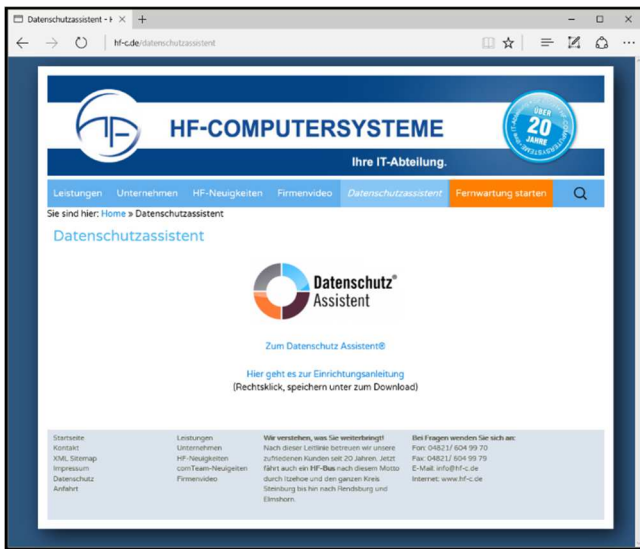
Datenschutzassistent - H ×  +

hf-c.de/datenschutzassistent

HF-COMPUTERSYSTEME
Ihre IT-Abteilung.

ÜBER 20 JAHRE

Leistungen  Unternehmen  HF-Neuigkeiten  Firmenvideo  Datenschutzassistent  Fernwartung starten

Sie sind hier: Home » Datenschutzassistent

Datenschutzassistent

Datenschutz® Assistent

Zum Datenschutz Assistent®

Hier geht es zur Einrichtungsanleitung
(Rechtsklick, speichern unter zum Download)

Startseite
Kontakt
XML Sitemap
Impressum
Datenschutz
Anfahrt

Leistungen
Unternehmen
HF-Neuigkeiten
comTeam-Neuigkeiten
Firmenvideo

Wir verstehen, was Sie weiterbringt!
Nach dieser Leitlinie betreuen wir unsere zufriedenen Kunden seit 20 Jahren. Jetzt fährt auch ein HF-Bus nach diesem Motto durch Itzehoe und den ganzen Kreis Steinburg bis hin nach Rendsburg und Elmshorn.

Bei Fragen wenden Sie sich an:
Fon: 04821/ 604 99 70
Fax: 04821/ 604 99 79
E-Mail: info@hf-c.de
Internet: www.hf-c.de